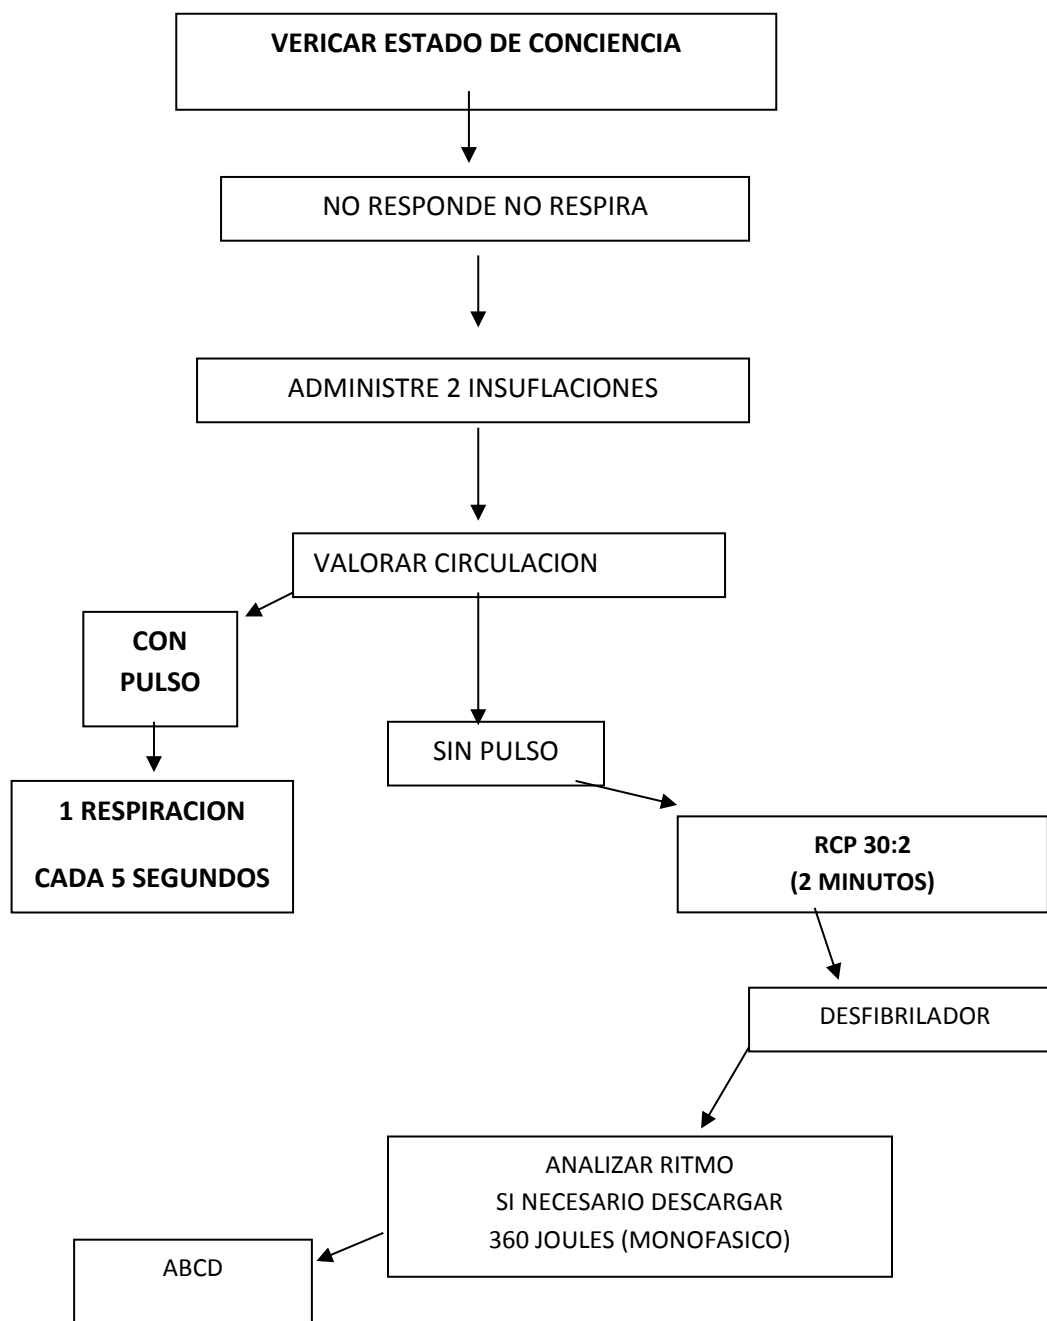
VERICAR ESTADO DE CONCIENCIA

NO RESPONDE NO RESPIRA

ADMINISTRE 2 INSUFLACIONES

VALORAR CIRCULACION

CON PULSO

1 RESPIRACION

CADA 5 SEGUNDOS

SIN PULSO

RCP 30:2
(2 MINUTOS)

DESFIBRILADOR

ANALIZAR RITMO
SI NECESARIO DESCARGAR
360 JOULES (MONOFASICO)

ABCD